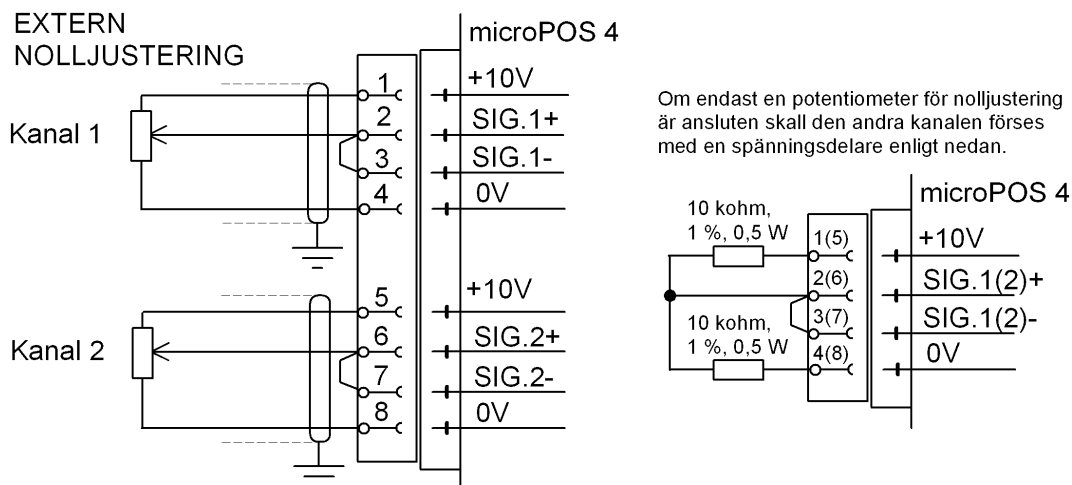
EXTERN NOLLJUSTERING

microPOS 4

Kanal 1

1
2
3
4

+10V
SIG.1+
SIG.1-
0V

Kanal 2

5
6
7
8

+10V
SIG.2+
SIG.2-
0V

Om endast en potentiometer för nolljustering är ansluten skall den andra kanalen förses med en spänningsdelare enligt nedan.

microPOS 4

10 kohm, 1 %, 0,5 W

10 kohm, 1 %, 0,5 W

1(5)
2(6)
3(7)
4(8)

+10V
SIG.1(2)+
SIG.1(2)-
0V